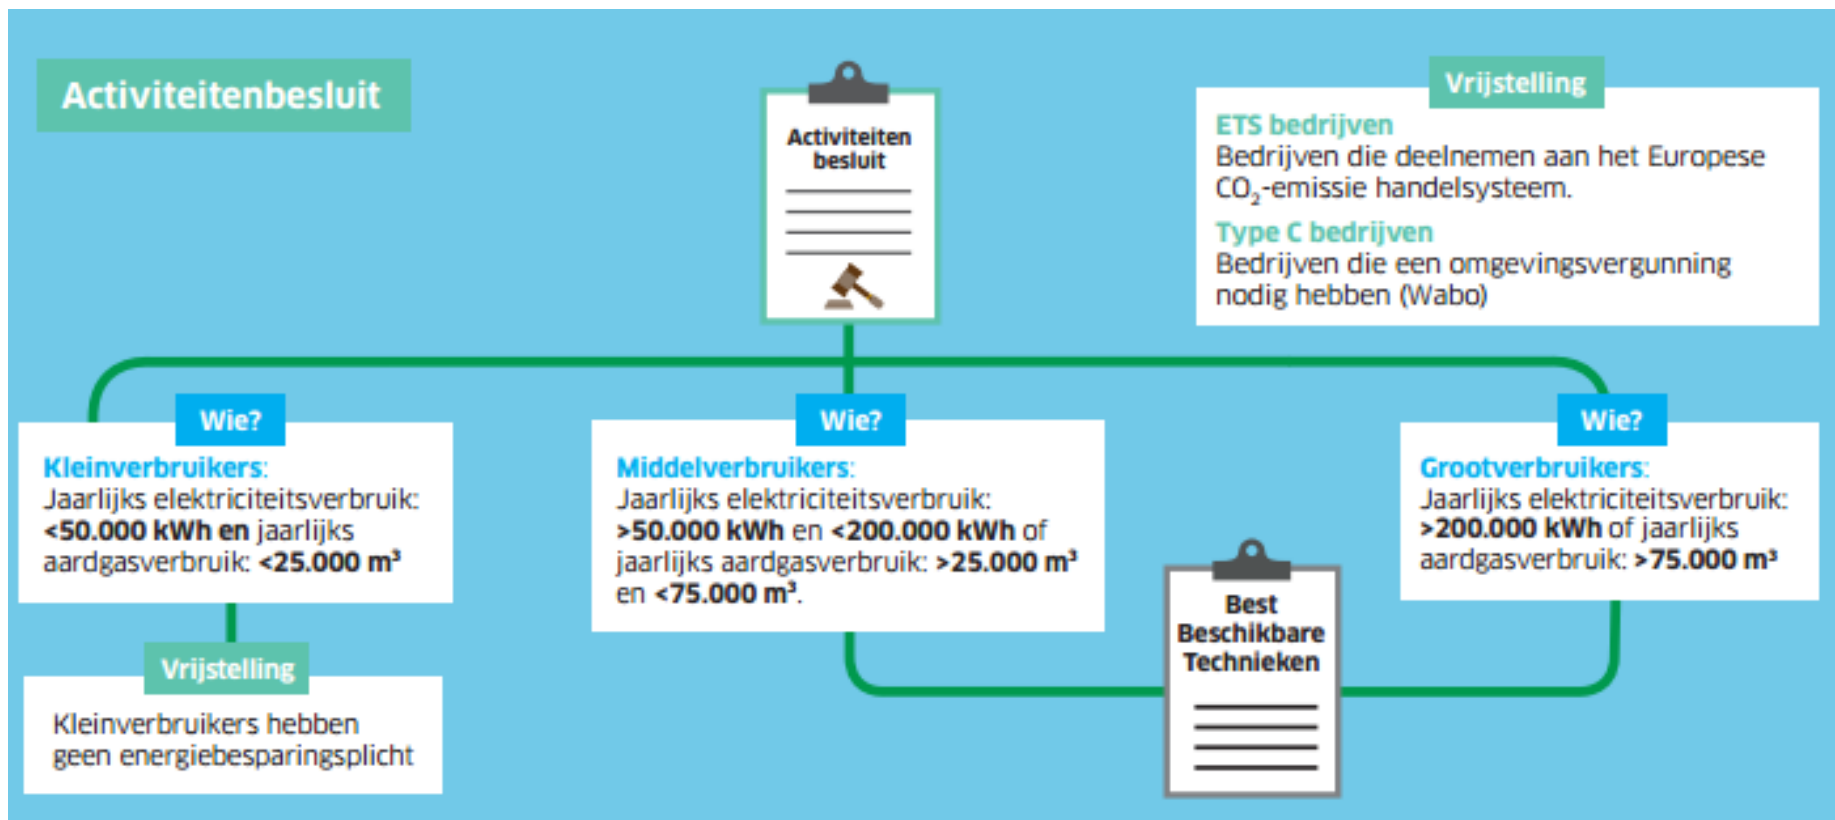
Activiteitenbesluit

Activiteiten besluit

Vrijstelling

ETS bedrijven
Bedrijven die deelnemen aan het Europese $CO_2$-emissie handelsysteem.

Type C bedrijven
Bedrijven die een omgevingsvergunning nodig hebben (Wabo)

Wie?

Kleinverbruikers:
Jaarlijks elektriciteitsverbruik: <50.000 kWh en jaarlijks aardgasverbruik: <25.000 m³

Vrijstelling

Kleinverbruikers hebben geen energiebesparingsplicht

Wie?

Middelverbruikers:
Jaarlijks elektriciteitsverbruik: >50.000 kWh en <200.000 kWh of jaarlijks aardgasverbruik: >25.000 m³ en <75.000 m³.

Wie?

Grootverbruikers:
Jaarlijks elektriciteitsverbruik: >200.000 kWh of jaarlijks aardgasverbruik: >75.000 m³

Best Beschikbare Technieken